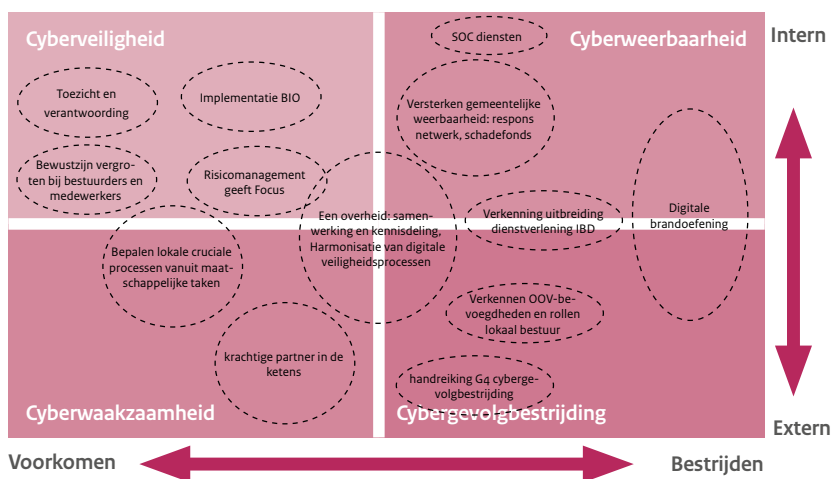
Cyberveiligheid

Cyberweerbaarheid

Intern

SOC diensten

Toezicht en verantwoording

Implementatie BIO

Versterken gemeentelijke weerbaarheid: respons netwerk, schadefonds

Bewustzijn vergroten bij bestuurders en medewerkers

Risicomanagement geeft Focus

Een overheid: samenwerking en kennisdeling, Harmonisatie van digitale veiligheidsprocessen

Verkenning uitbreiding dienstverlening IBD

Digitale brandoefening

Bepalen lokale cruciale processen vanuit maatschappelijke taken

Verkennen OOV-bevoegdheden en rollen lokaal bestuur

krachtige partner in de ketens

handreiking G4 cybergevolgbestrijding

Cyberwaakzaamheid

Cybergevolgbestrijding

Extern

Voorkomen

Bestrijden